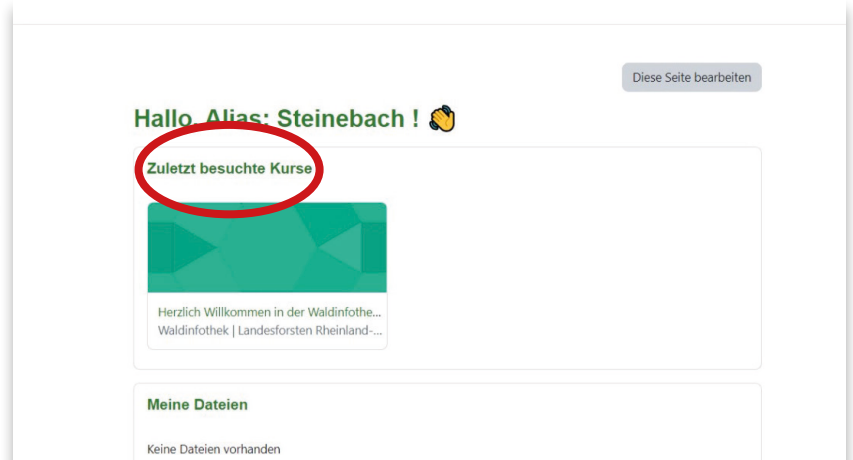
Diese Seite bearbeiten

Hallo, Alias: Steinebach ! 👋

Zuletzt besuchte Kurse

Herzlich Willkommen in der Waldinfothe...
Waldinfothek | Landesforsten Rheinland-...

Meine Dateien

Keine Dateien vorhanden